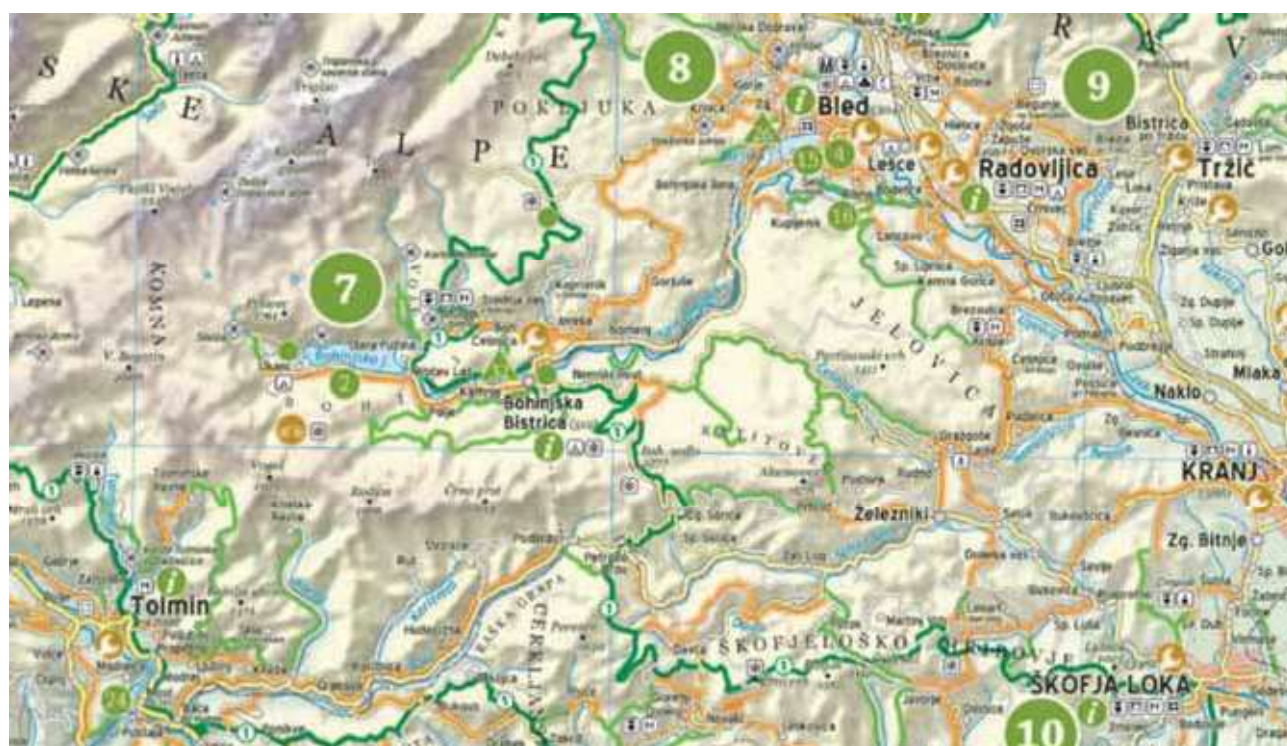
S
K
E
A
L
P
E
POKLJUKA
8
Bled
9
Bistrica
Tržič
Lesce
Radovljica
R
V
7
KOMNA
Bohinjska Bistrica
JELOVICA
Naklo
Mlaka
KRANJ
Železniki
Zg. Bitnje
Tolmin
ŠKOFJELOŠKO
ŠKOFJA LOKA
10
Stara Fužina
Srednja vas
Gorjuše
Nemški Rovt
Koprivnik
Kupljenik
Lancovo
Kamna Gorica
Brezovica
Podbrezje
Besnica
Selca
Sorica
Sp. Sorica
Tominje
Log
Zali Log
Podbrdo
Petrovo Brdo
Davča
Martinj Vrh
Sv. Duh
Sp. Luša
Dražgoše
Rudno
Ravne
Rodica
Črna prst
Kobla
Gorjuše
Kamnje
Zg. Duplje
Sp. Duplje
Strahinj
Kranjska
Sopotnica
BAŠKA GRAPA
CERKLJANSKO
Pokljuka
Vrhnika Dobrava